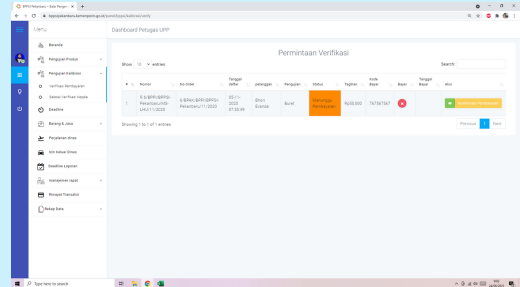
SIPRO Pekanbaru - Balai Pengam ×

Uppu

Dashboard Petugas UPP

Beranda
Pengujian Produk
Pengujian Kemitraan
Verifikasi Pembayaran
Validasi Verifikasi Kepala
Deadline
Barang & Jasa
Perjalanan Dinas
Izin Keluar Dinas
Deadline Laporan
Manajemen Jepit
Riwayat Transaksi
Rekap Data

Permintaan Verifikasi

Show 10 entries

Search:

| # | Nomor | No Order | Tanggal daftar | Pelanggan | Pengujian | Status | Tagihan | Kode Bayar | Bayar | Tanggal Bayar | Aksi |
|---|---|---|---|---|---|---|---|---|---|---|---|
| 1 | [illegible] | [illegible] | 2020 | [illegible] | Buter | Menunggu Pembayaran | Rp50.000 | 757567567 | | | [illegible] |

Showing 1 to 1 of 1 entries

Previous 1 Next

Type here to search